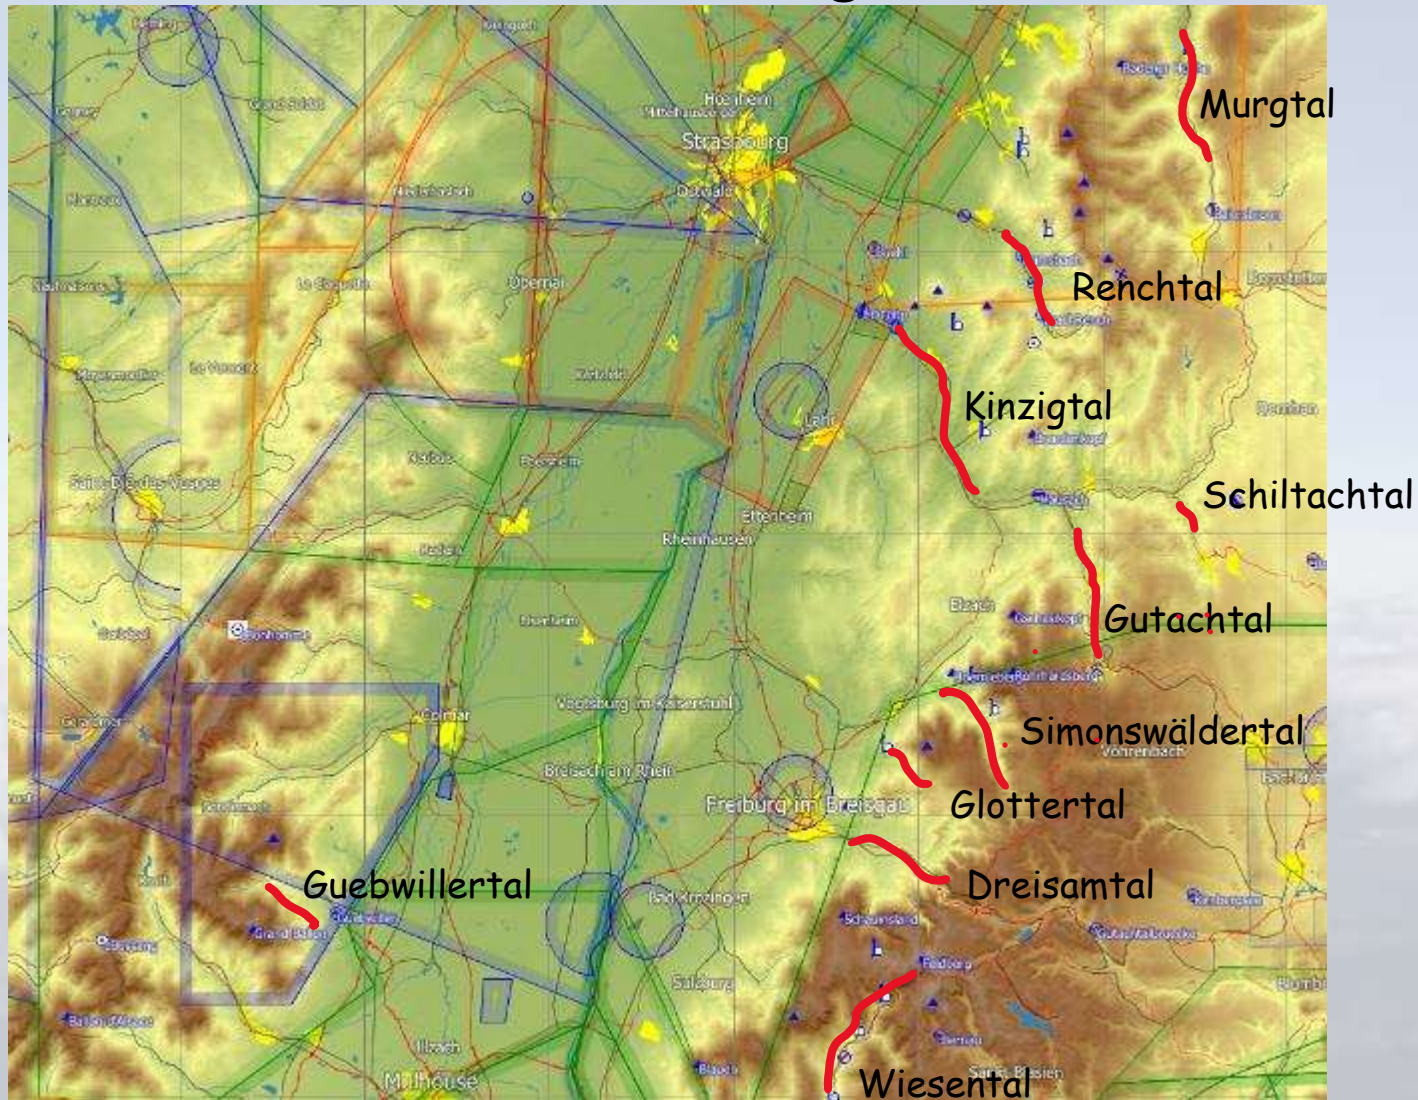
Murgtal
Renchtal
Kinzigtal
Schiltachtal
Gutachtal
Simonswäldertal
Glottertal
Dreisamtal
Guebwillertal
Wiesental
Strasbourg
Obernai
Lahr
Ettenheim
Rheinhausen
Colmar
Breisach am Rhein
Freiburg im Breisgau
Bad Krozingen
Sulzburg
Mulhouse
Elzach
Saint-Dié-des-Vosges
Vöhrenbach
Sankt Blasien
Vogtsburg im Kaiserstuhl